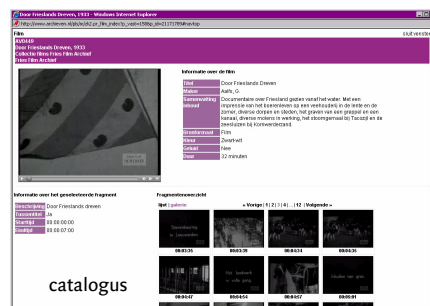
Door Friesland Dreven, 1933 - Windows Internet Explorer

http://www.archieven.nl/pls/sk/2_nr_film_index?p_vasi=1769&p_id=21171785#fvertsp

Film

sluit venster

AVD049
Door Friesland Dreven, 1933
Collectie films Fries Film Archief
Fries Film Archief

Informatie over de film

| | |
|---|---|
| Titel | Door Friesland Dreven |
| Maker | Aalfs, G. |
| Samenvatting inhoud | Documentaire over Friesland gezien vanaf het water. Met een impressie van het boerenleven op een veehouderij in de lente en de zomer, diverse dorpen en steden, het graven van een grappul en een kanaal, diverse molens in werking, het stoomgemaal bij Tacozijl en de zeesluizen bij Kornwerderzand. |
| Bronformaat | Film |
| Kleur | Zwartwit |
| Geluid | Nee |
| Duur | 32 minuten |

Informatie over het geselecteerde fragment

| | |
|---|---|
| Beschrijving | Door Friesland dreven |
| Tussentitel | Ja |
| Starttijd | 00:00:00:00 |
| Eindtijd | 00:00:07:00 |

Fragmentenoverzicht

lijst | galerie

« Vorige | 1 | 2 | 3 | 4 | ... | 12 | Volgende »

00:00:35 00:00:39 00:04:24 00:04:35

00:04:47 00:04:54 00:04:57 00:05:01

catalogus